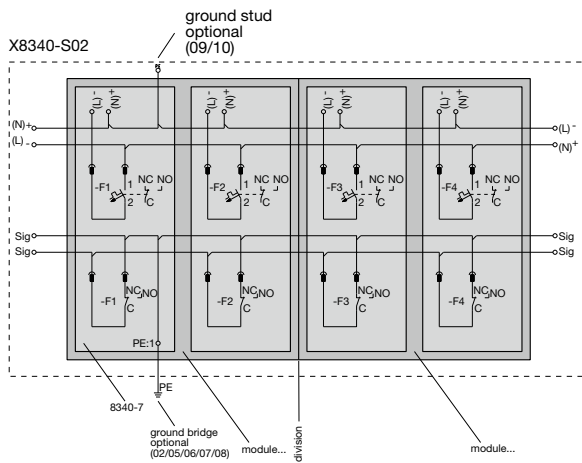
ground stud optional (09/10)

X8340-S02

(L) - (N) +
(L) - (N) +
(L) - (N) +
(L) - (N) +

(N)+
(L) -

(L) -
(N)+

-F1 1 2 NC NO C
-F2 1 2 NC NO C
-F3 1 2 NC NO C
-F4 1 2 NC NO C

Sig
Sig

Sig
Sig

-F1 NC NO C
-F2 NC NO C
-F3 NC NO C
-F4 NC NO C

PE:1
PE

8340-7

ground bridge optional (02/05/06/07/08)

module...

division

module...